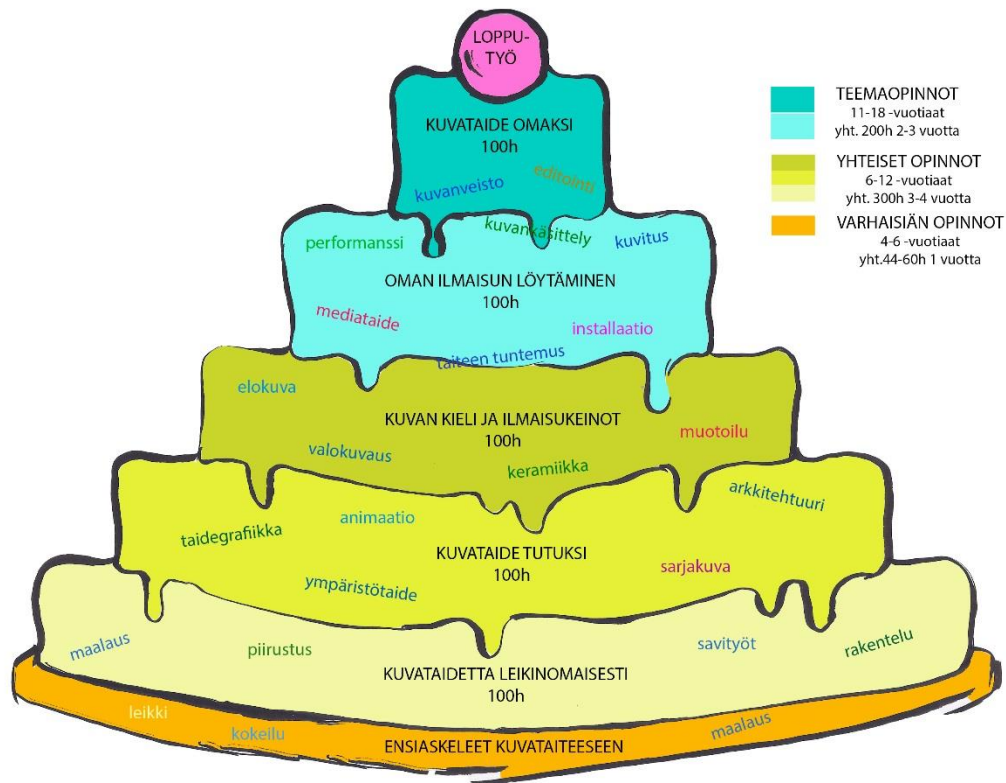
LOPPU-
TYÖ

KUVATAIDE OMAKSI
100h

kuvanveisto
editointi

performanssi
kuvankäsittely
kuvitus

OMAN ILMAISUN LÖYTÄMINEN
100h

mediataide
installaatio
taiteen tuntemus

elokuva

KUVAN KIELI JA ILMAISUKEINOT
100h

muotoilu
valokuvaus
keramiikka

arkkitehtuuri
taidegrafiikka
animaatio

KUVATAIDE TUTUKSI
100h

sarjakuva
ympäristötaide

maalaus
piirustus
savityöt
rakentelu

KUVATAIDETTA LEIKINOMAISESTI
100h

leikki
kokeilu
maalaus

ENSIASKELEET KUVATAITEESEEN

TEEMAOPINNOT
11-18 -vuotiaat
yht. 200h 2-3 vuotta

YHTEISET OPINNOT
6-12 -vuotiaat
yht. 300h 3-4 vuotta

VARHAISIÄN OPINNOT
4-6 -vuotiaat
yht.44-60h 1 vuotta